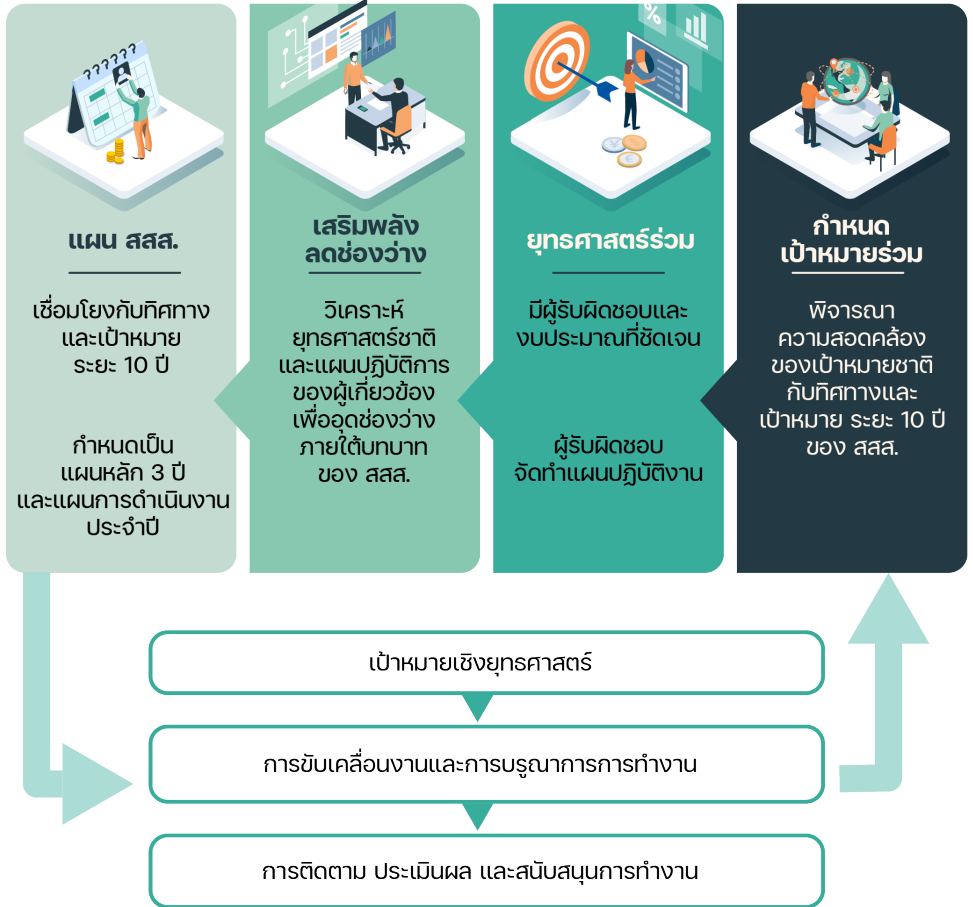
แผน สสส.

เชื่อมโยงกับทิศทางและเป้าหมาย ระยะ 10 ปี

กำหนดเป็นแผนหลัก 3 ปี และแผนการดำเนินงานประจำปี

เสริมพลัง ลดช่องว่าง

วิเคราะห์ยุทธศาสตร์ชาติและแผนปฏิบัติการของผู้เกี่ยวข้อง เพื่ออุดช่องว่างภายใต้บทบาทของ สสส.

ยุทธศาสตร์ร่วม

มีผู้รับผิดชอบและงบประมาณที่ชัดเจน

ผู้รับผิดชอบจัดทำแผนปฏิบัติงาน

กำหนด เป้าหมายร่วม

พิจารณาความสอดคล้องของเป้าหมายชาติ กับทิศทางและเป้าหมาย ระยะ 10 ปี ของ สสส.

เป้าหมายเชิงยุทธศาสตร์

การขับเคลื่อนงานและการบรูณาการการทำงาน

การติดตาม ประเมินผล และสนับสนุนการทำงาน